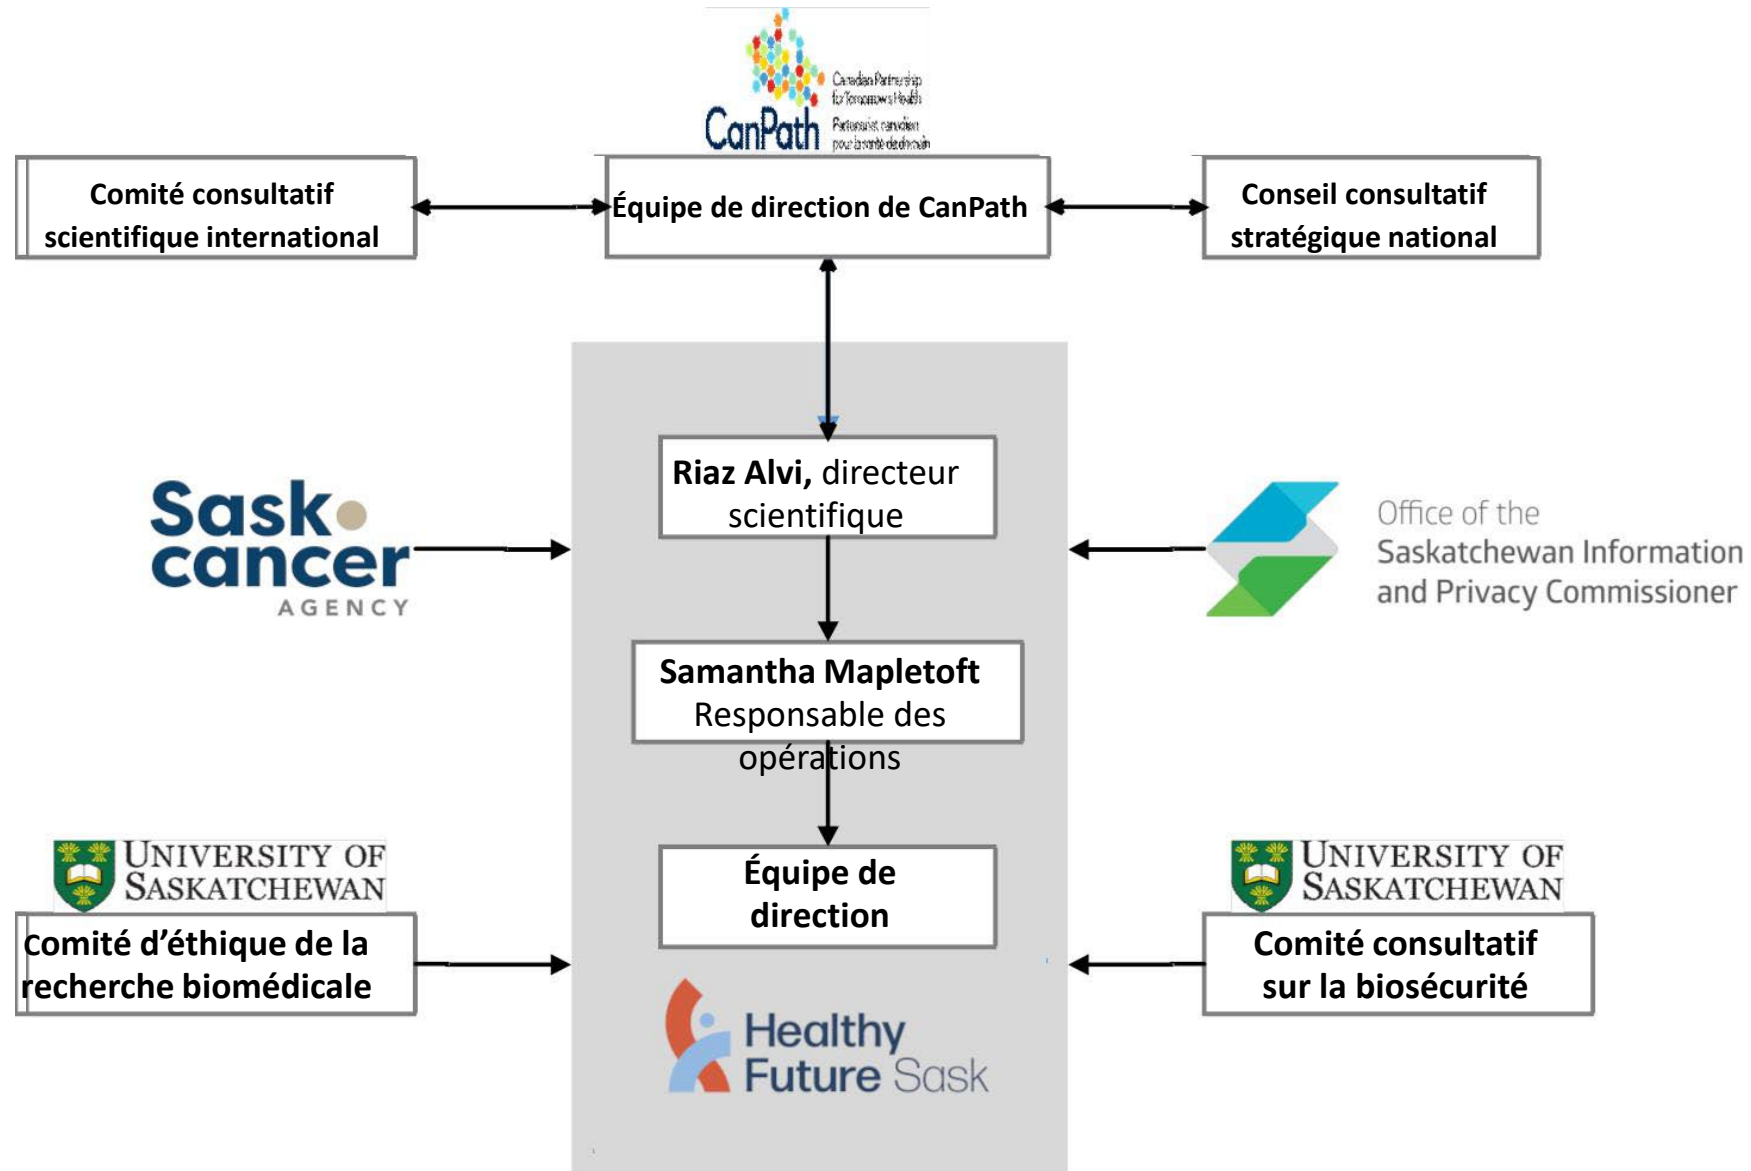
CanPath
Canadian Partnership for Tomorrow's Health
Partenariat canadien pour la santé de demain

Comité consultatif scientifique international

Équipe de direction de CanPath

Conseil consultatif stratégique national

Sask cancer AGENCY

Riaz Alvi, directeur scientifique

Office of the Saskatchewan Information and Privacy Commissioner

Samantha Mapletoft Responsable des opérations

UNIVERSITY OF SASKATCHEWAN

Équipe de direction

UNIVERSITY OF SASKATCHEWAN

Comité d'éthique de la recherche biomédicale

Comité consultatif sur la biosécurité

Healthy Future Sask